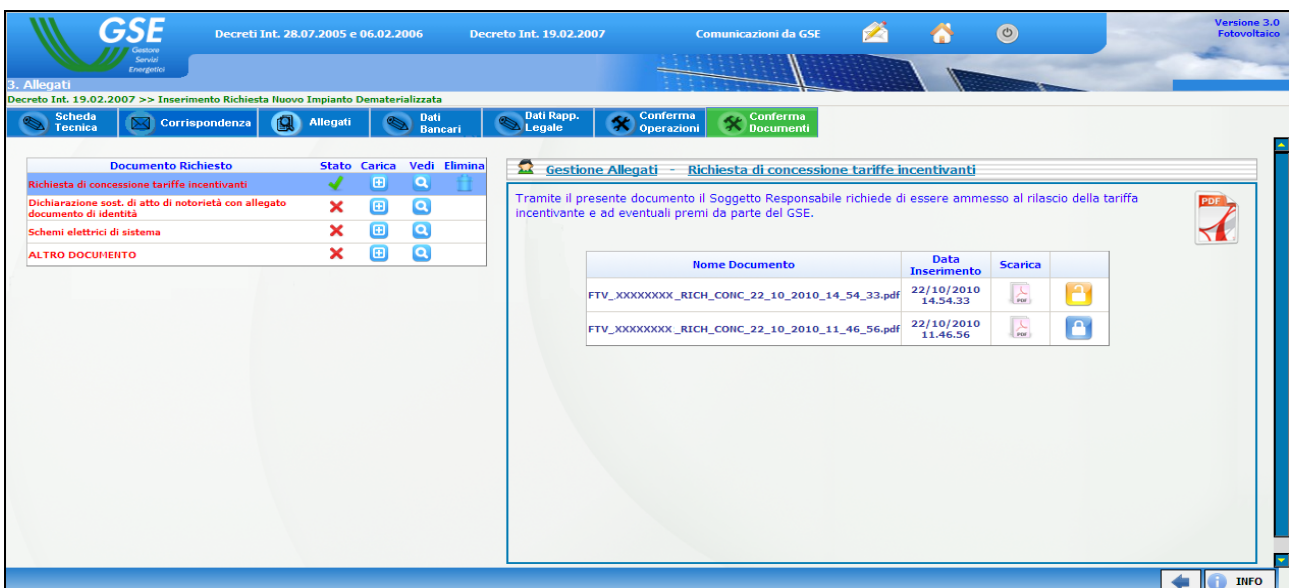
GSE Gestore Servizi Energetici

Decreti Int. 28.07.2005 e 06.02.2006 Decreto Int. 19.02.2007 Comunicazioni da GSE

Versione 3.0 Fotovoltaico

3. Allegati

Decreto Int. 19.02.2007 >> Inserimento Richiesta Nuovo Impianto Dematerializzata

Scheda Tecnica | Corrispondenza | Allegati | Dati Bancari | Dati Rapp. Legale | Conferma Operazioni | Conferma Documenti

| Documento Richiesto | Stato | Carica | Vedi | Elimina |
|---|---|---|---|---|
| Richiesta di concessione tariffe incentivanti | | | | |
| Dichiarazione sost. di atto di notorietà con allegato documento di identità | | | | |
| Schemi elettrici di sistema | | | | |
| ALTRO DOCUMENTO | | | | |

Gestione Allegati - Richiesta di concessione tariffe incentivanti

Tramite il presente documento il Soggetto Responsabile richiede di essere ammesso al rilascio della tariffa incentivante e ad eventuali premi da parte del GSE.

PDF

| Nome Documento | Data Inserimento | Scarica | |
|---|---|---|---|
| FTV_XXXXXXXX_RICH_CONC_22_10_2010_14_54_33.pdf | 22/10/2010 14.54.33 | PDF | |
| FTV_XXXXXXXX_RICH_CONC_22_10_2010_11_46_56.pdf | 22/10/2010 11.46.56 | PDF | |

INFO